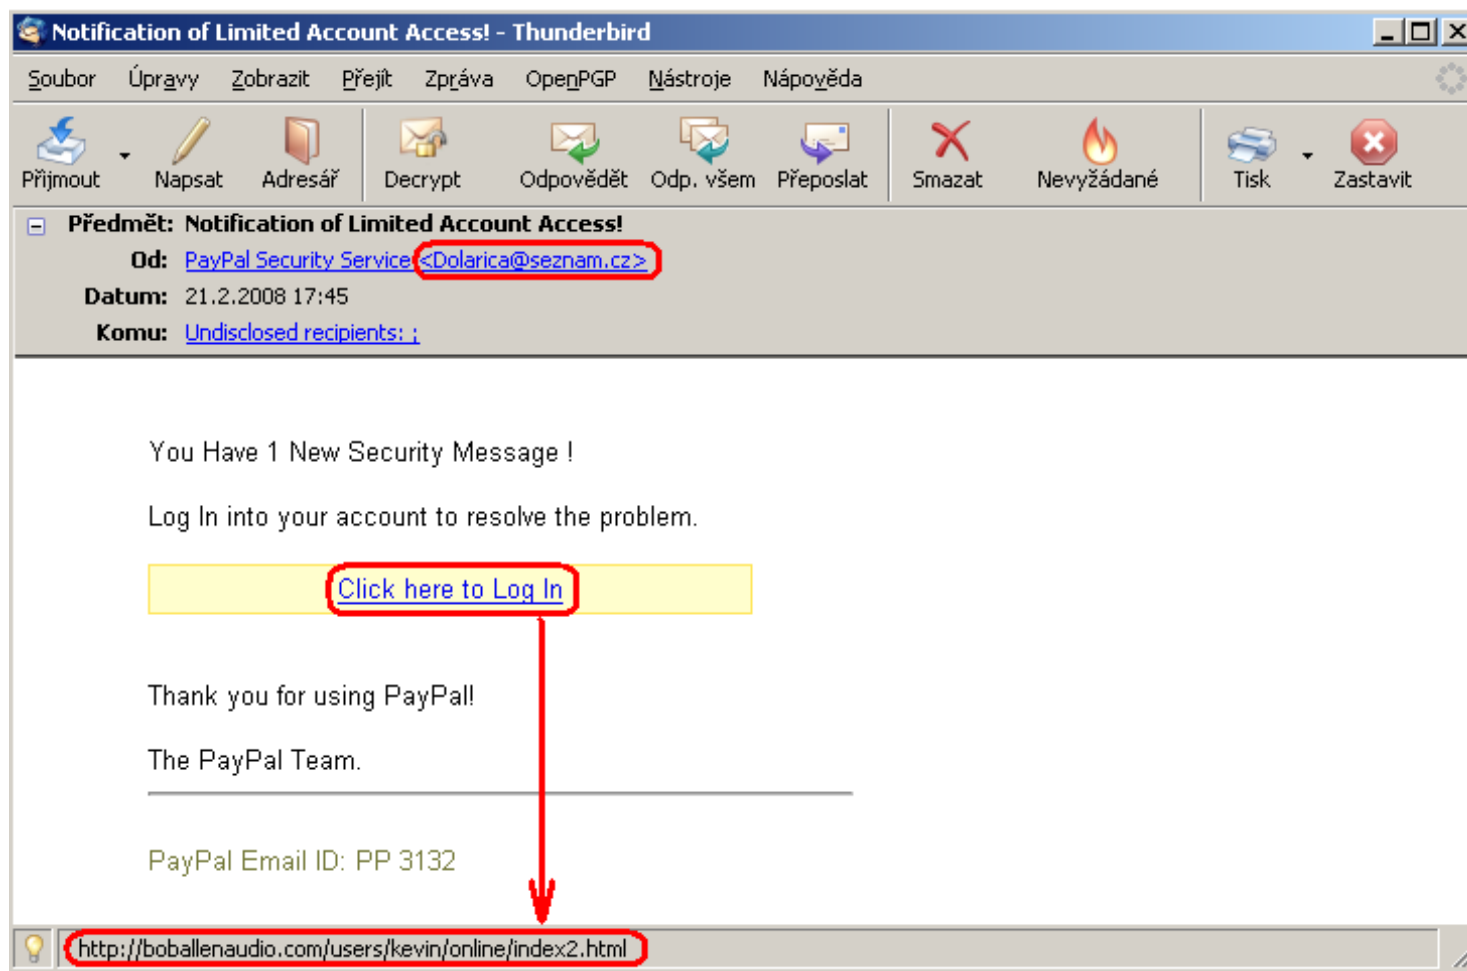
Notification of Limited Account Access! - Thunderbird

Soubor Úpravy Zobrazit Přejít Zpráva OpenPGP Nástroje Nápověda

Přijmout Napsat Adresář Decrypt Odpovědět Odp. všem Přeposlat Smazat Nevyžádané Tisk Zastavit

Předmět: Notification of Limited Account Access!
Od: PayPal Security Service <Dolarica@seznam.cz>
Datum: 21.2.2008 17:45
Komu: Undisclosed recipients: ;

You Have 1 New Security Message !

Log In into your account to resolve the problem.

Click here to Log In

Thank you for using PayPal!

The PayPal Team.

PayPal Email ID: PP 3132

http://boballenaudio.com/users/kevin/online/index2.html